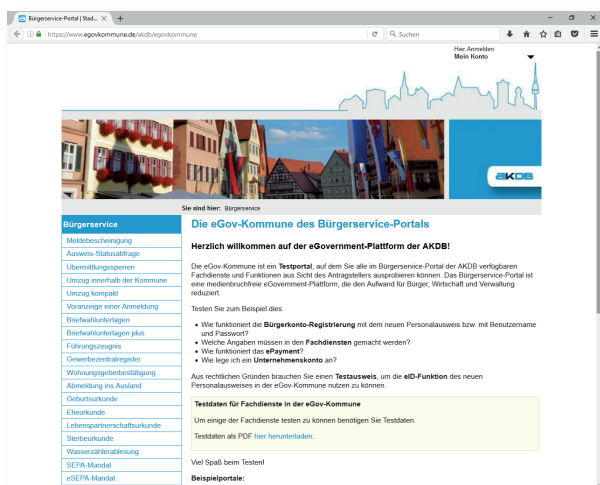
Bürgerservice-Portal | Stad...
https://www.egovkommune.de/akdb/egovkommune
Suchen

Hier Anmelden
Mein Konto

AKDB

Sie sind hier: Bürgerservice

Bürgerservice
Meldebescheinigung
Ausweis-Statusabfrage
Übermittlungssperren
Umzug innerhalb der Kommune
Umzug kompakt
Voranzeige einer Anmeldung
Briefwahlunterlagen
Briefwahlunterlagen plus
Führungszeugnis
Gewerbezentralregister
Wohnungsgeberbestätigung
Abmeldung ins Ausland
Geburtsurkunde
Eheurkunde
Lebenspartnerschaftsurkunde
Sterbeurkunde
Wasserzählerablesung
SEPA-Mandat
eSEPA-Mandat

Die eGov-Kommune des Bürgerservice-Portals

Herzlich willkommen auf der eGovernment-Plattform der AKDB!

Die eGov-Kommune ist ein Testportal, auf dem Sie alle im Bürgerservice-Portal der AKDB verfügbaren Fachdienste und Funktionen aus Sicht des Antragstellers ausprobieren können. Das Bürgerservice-Portal ist eine medienbruchfreie eGovernment-Plattform, die den Aufwand für Bürger, Wirtschaft und Verwaltung reduziert.

Testen Sie zum Beispiel dies:

- Wie funktioniert die Bürgerkonto-Registrierung mit dem neuen Personalausweis bzw. mit Benutzername und Passwort?
- Welche Angaben müssen in den Fachdiensten gemacht werden?
- Wie funktioniert das ePayment?
- Wie lege ich ein Unternehmenskonto an?

Aus rechtlichen Gründen brauchen Sie einen Testausweis, um die eID-Funktion des neuen Personalausweises in der eGov-Kommune nutzen zu können.

Testdaten für Fachdienste in der eGov-Kommune

Um einige der Fachdienste testen zu können benötigen Sie Testdaten.

Testdaten als PDF hier herunterladen.

Viel Spaß beim Testen!

Beispielportale: